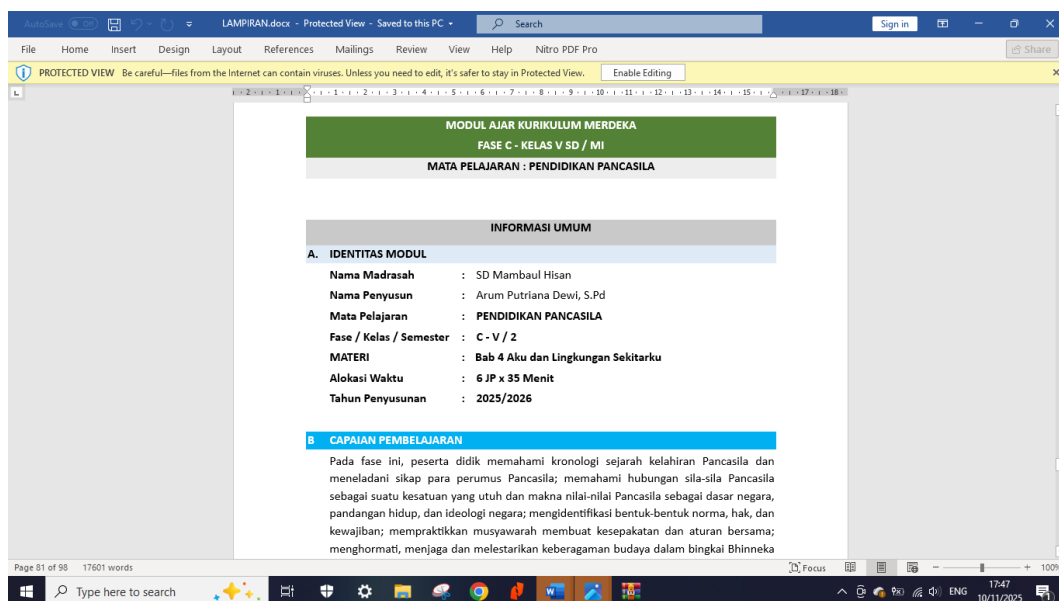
AutoSave Off LAMPIRAN.docx - Protected View - Saved to this PC Search Sign in

File Home Insert Design Layout References Mailings Review View Help Nitro PDF Pro Share

PROTECTED VIEW Be careful—files from the Internet can contain viruses. Unless you need to edit, it's safer to stay in Protected View. Enable Editing

MODUL AJAR KURIKULUM MERDEKA
FASE C - KELAS V SD / MI
MATA PELAJARAN : PENDIDIKAN PANCASILA

INFORMASI UMUM

A. IDENTITAS MODUL

| | | |
|---|---|---|
| Nama Madrasah | : | SD Mambaul Hisan |
| Nama Penyusun | : | Arum Putriana Dewi, S.Pd |
| Mata Pelajaran | : | PENDIDIKAN PANCASILA |
| Fase / Kelas / Semester | : | C - V / 2 |
| MATERI | : | Bab 4 Aku dan Lingkungan Sekitarku |
| Alokasi Waktu | : | 6 JP x 35 Menit |
| Tahun Penyusunan | : | 2025/2026 |

B CAPAIAN PEMBELAJARAN

Pada fase ini, peserta didik memahami kronologi sejarah kelahiran Pancasila dan meneladani sikap para perumus Pancasila; memahami hubungan sila-sila Pancasila sebagai suatu kesatuan yang utuh dan makna nilai-nilai Pancasila sebagai dasar negara, pandangan hidup, dan ideologi negara; mengidentifikasi bentuk-bentuk norma, hak, dan kewajiban; mempraktikkan musyawarah membuat kesepakatan dan aturan bersama; menghormati, menjaga dan melestarikan keberagaman budaya dalam bingkai Bhinneka

Page 81 of 98 17601 words Focus 100%

Type here to search ENG 17:47 10/11/2025